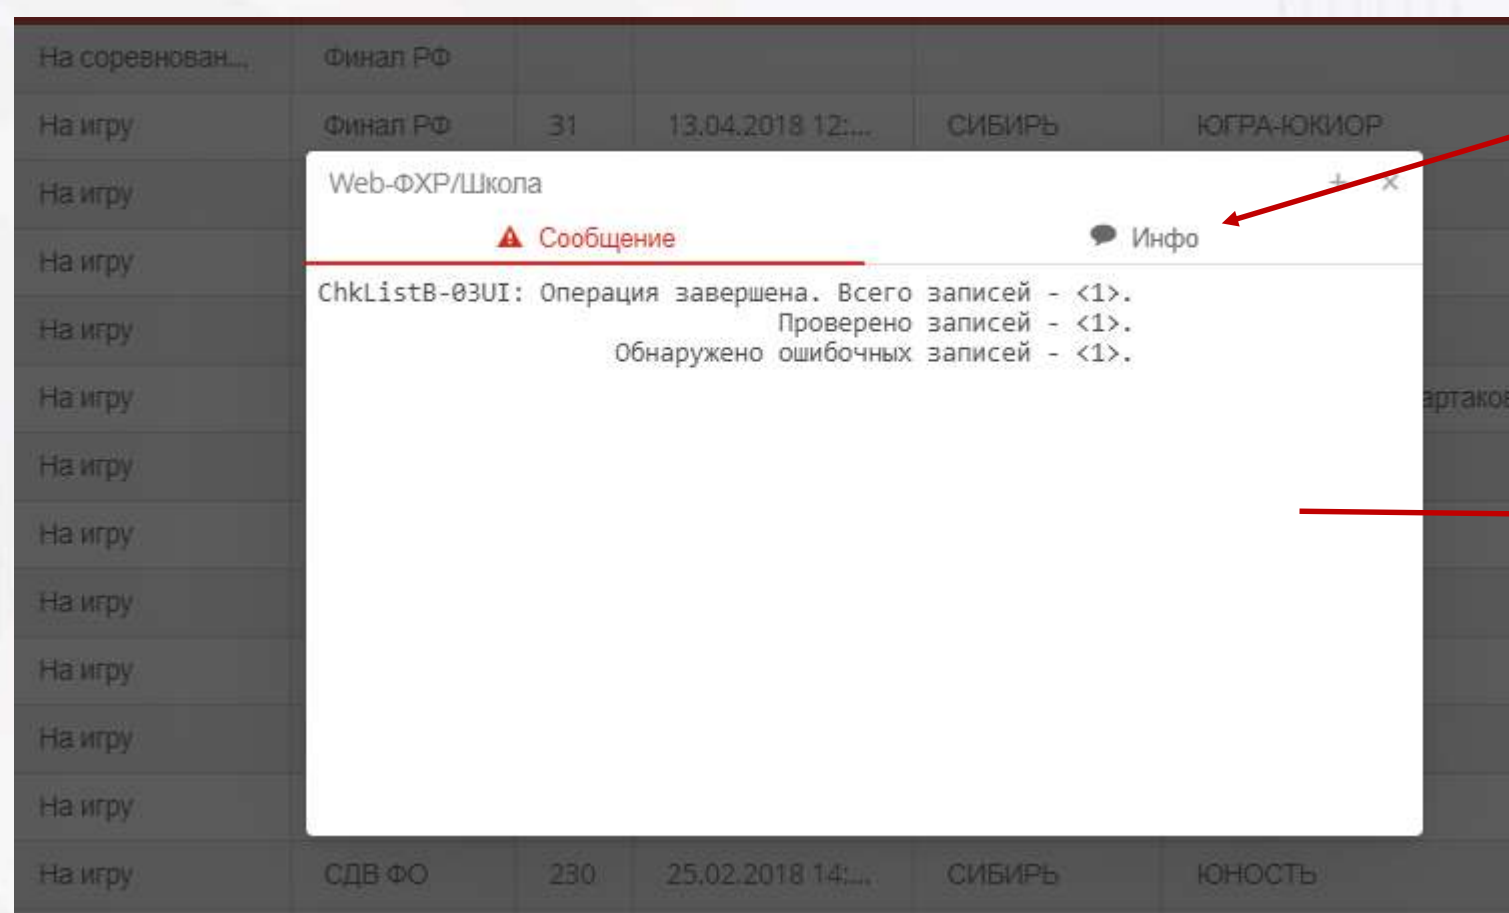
| На соревнован... | Финал РФ | | | | |
|---|---|---|---|---|---|
| На игру | Финал РФ | 31 | 13.04.2018 12:... | СИБИРЬ | ЮГРА-ЮКИОР |
| На игру | | | | | |
| На игру | | | | | |
| На игру | | | | | |
| На игру | | | | | артаков |
| На игру | | | | | |
| На игру | | | | | |
| На игру | | | | | |
| На игру | | | | | |
| На игру | | | | | |
| На игру | | | | | |
| На игру | СДВ ФО | 230 | 25.02.2018 14:... | СИБИРЬ | ЮНОСТЬ |

Web-ФХР/Школа

+ ×

Сообщение

Инфо

ChkListB-03UI: Операция завершена. Всего записей - <1>.
Проверено записей - <1>.
Обнаружено ошибочных записей - <1>.